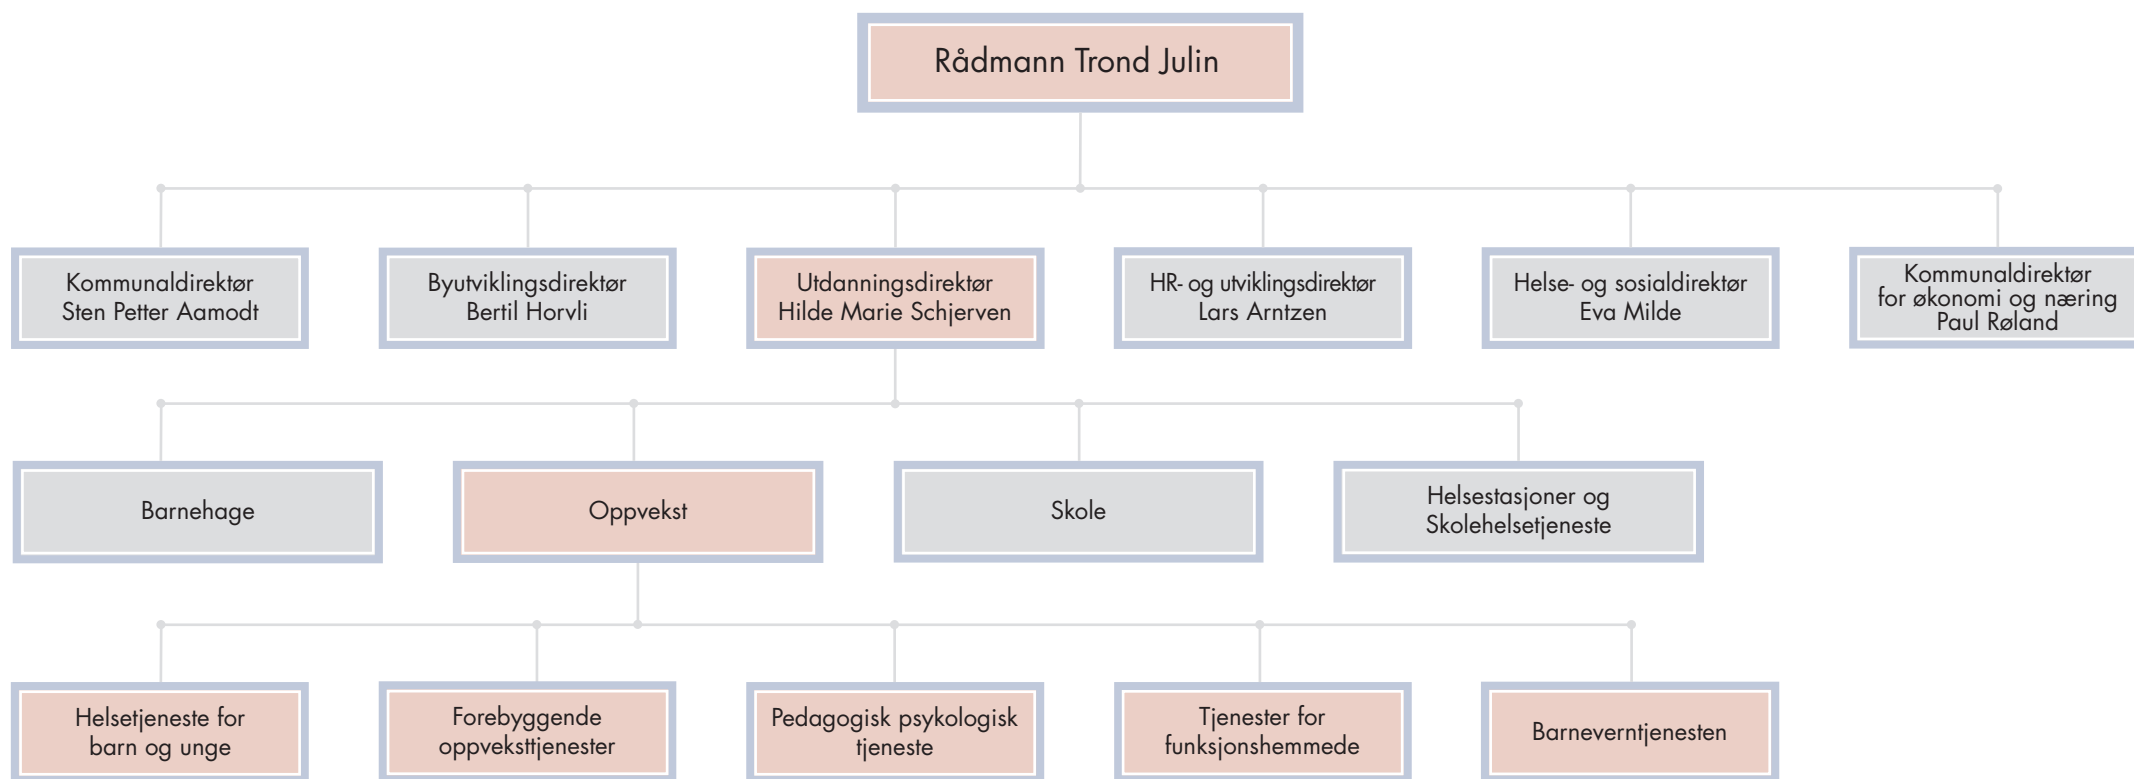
Rådmann Trond Julin

Kommunaldirektør Sten Petter Aamodt

Byutviklingsdirektør Bertil Horvli

Utdanningsdirektør Hilde Marie Schjerven

HR- og utviklingsdirektør Lars Arntzen

Helse- og sosialdirektør Eva Milde

Kommunaldirektør for økonomi og næring Paul Røland

Barnehage

Oppvekst

Skole

Helsestasjoner og Skolehelsetjeneste

Helsetjeneste for barn og unge

Forebyggende oppvekstjenester

Pedagogisk psykologisk tjeneste

Tjenester for funksjonshemmede

Barneverntjenesten